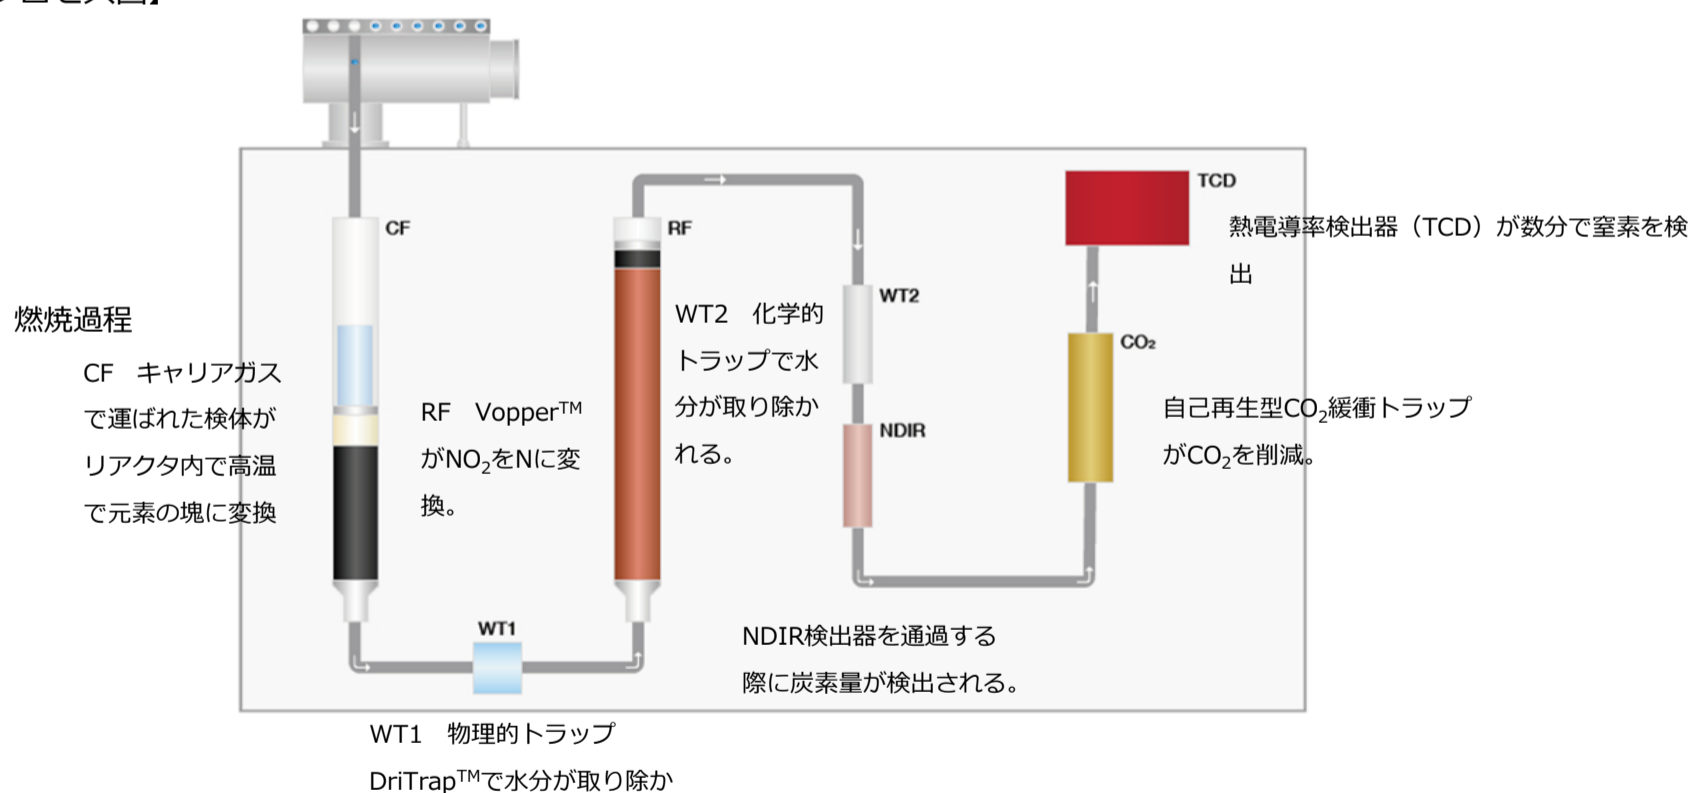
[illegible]

TCD

熱電導率検出器（TCD）が数分で窒素を検出

CF

RF

WT2

燃焼過程

CF　キャリアガスで運ばれた検体がリアクタ内で高温で元素の塊に変換

RF　Vopper™がNO$_2$をNに変換。

WT2　化学的トラップで水分が取り除かれる。

NDIR

CO₂

自己再生型CO$_2$緩衝トラップがCO$_2$を削減。

WT1

NDIR検出器を通過する際に炭素量が検出される。

WT1　物理的トラップ
DriTrap™で水分が取り除か